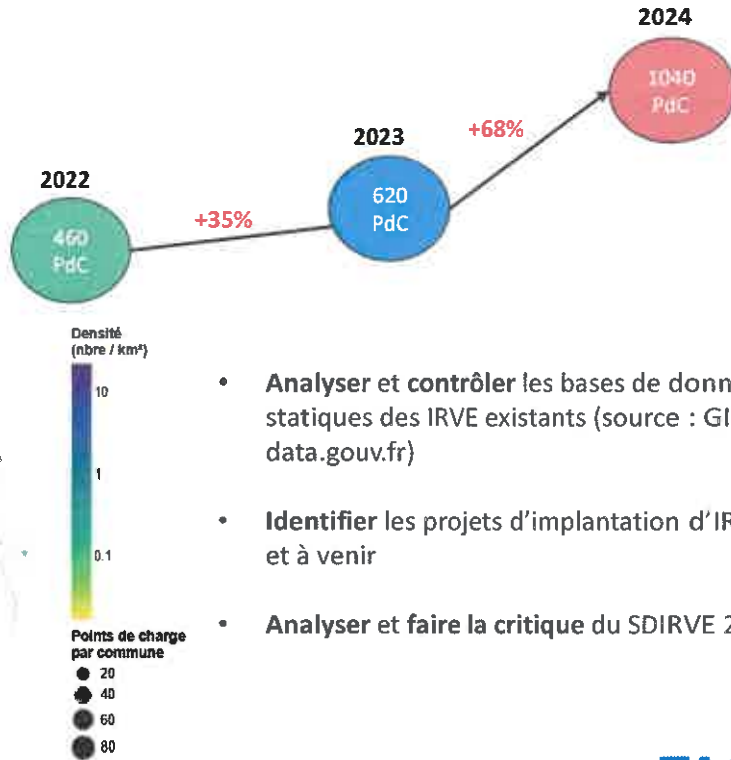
2024

1040
PdC

2023

+68%

2022

620
PdC

+35%

460
PdC

Densité
(nbre / km²)

10

1

0.1

Points de charge
par commune

20
40
60
80

• Analyser et contrôler les bases de donn statiques des IRVE existants (source : GI data.gouv.fr)

• Identifier les projets d'implantation d'IF et à venir

• Analyser et faire la critique du SDIRVE 2